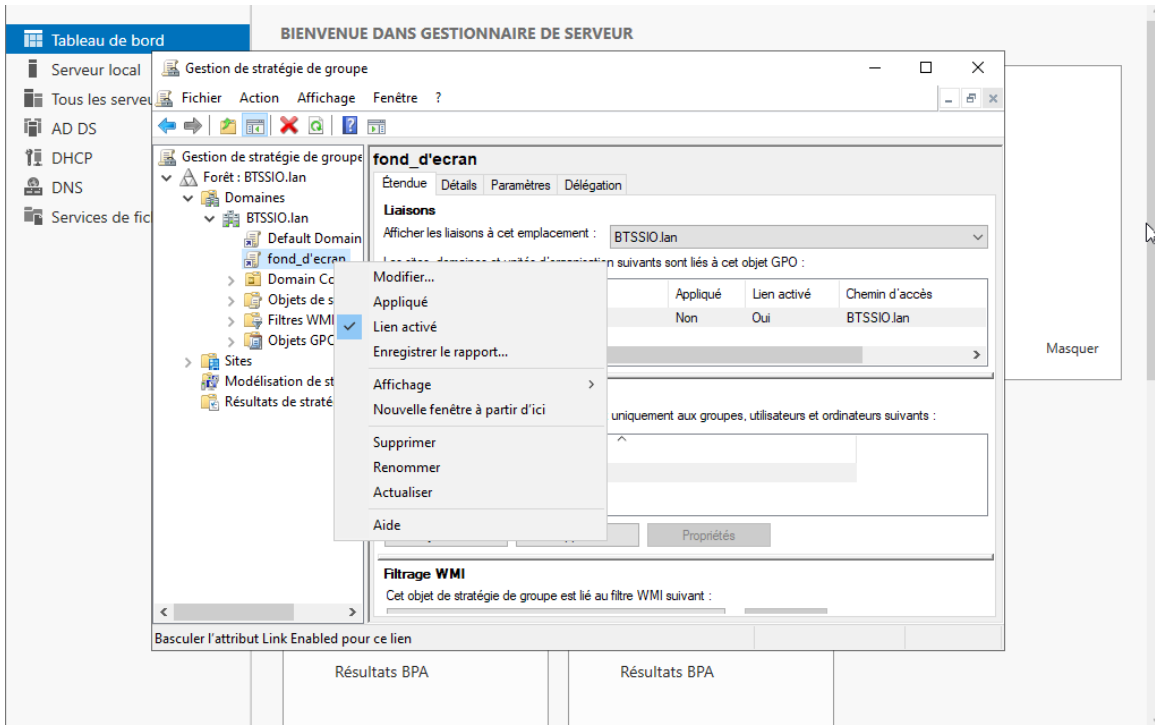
Tableau de bord
Serveur local
Tous les serveu
AD DS
DHCP
DNS
Services de fic

BIENVENUE DANS GESTIONNAIRE DE SERVEUR

Gestion de stratégie de groupe

Fichier Action Affichage Fenêtre ?

Gestion de stratégie de groupe
Forêt : BTSSIO.lan
Domaines
BTSSIO.lan
Default Domain
fond_d'ecran
Domain Co
Objets de s
Filtres WMI
Objets GPO
Sites
Modélisation de st
Résultats de straté

fond_d'ecran
Étendue Détails Paramètres Délégation
Liaisons
Afficher les liaisons à cet emplacement : BTSSIO.lan
Les sites, domaines et unités d'organisation suivants sont liés à cet objet GPO :

| | Appliqué | Lien activé | Chemin d'accès |
|---|---|---|---|
| | Non | Oui | BTSSIO.lan |

Modifier...
Appliqué
Lien activé
Enregistrer le rapport...
Affichage
Nouvelle fenêtre à partir d'ici
Supprimer
Renommer
Actualiser
Aide

uniquement aux groupes, utilisateurs et ordinateurs suivants :

Propriétés

Filtrage WMI
Cet objet de stratégie de groupe est lié au filtre WMI suivant :

Masquer

Basculer l'attribut Link Enabled pour ce lien

Résultats BPA
Résultats BPA